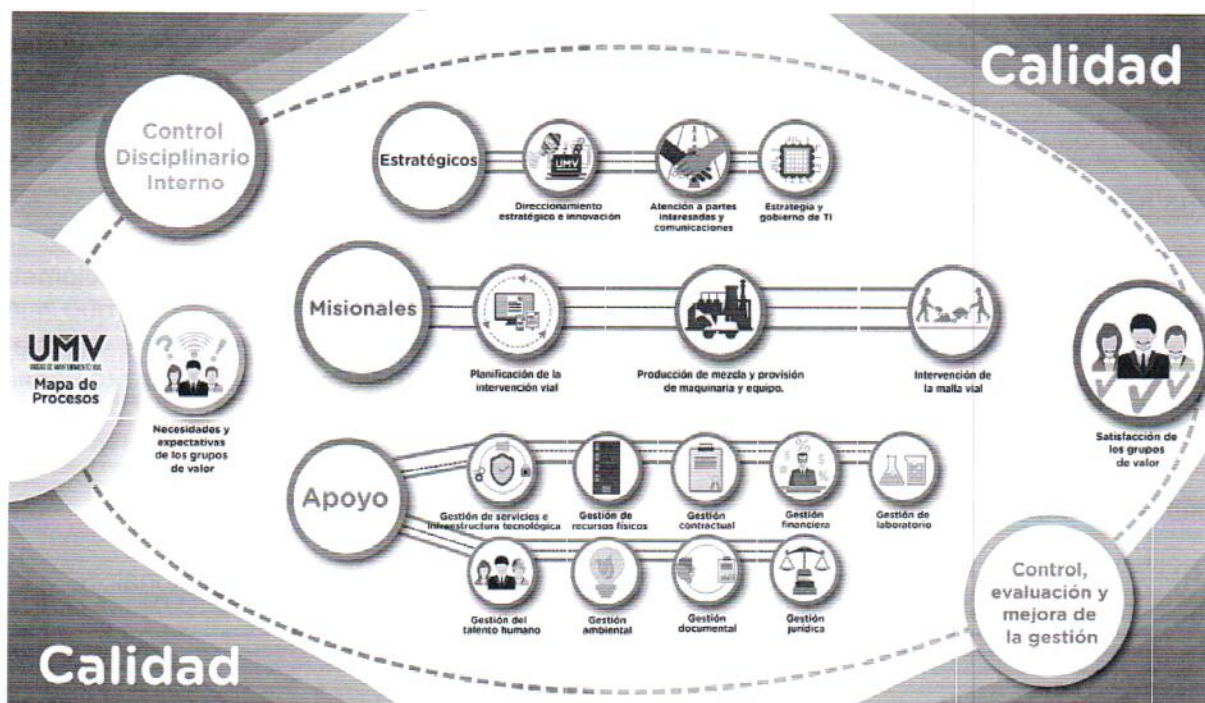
Calidad

Control Disciplinario Interno

Estratégicos

Direccionamiento estratégico e innovación

Atención a partes interesadas y comunicaciones

Estrategia y gobierno de TI

UMV
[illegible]
Mapa de Procesos

Necesidades y expectativas de los grupos de valor

Misionales

Planificación de la intervención vial

Producción de mezcla y provisión de maquinaria y equipo.

Intervención de la malla vial

Satisfacción de los grupos de valor

Apoyo

Gestión de servicios e infraestructura tecnológica

Gestión de recursos físicos

Gestión contractual

Gestión financiera

Gestión de laboratorio

Gestión del talento humano

Gestión ambiental

Gestión documental

Gestión jurídica

Control, evaluación y mejora de la gestión

Calidad